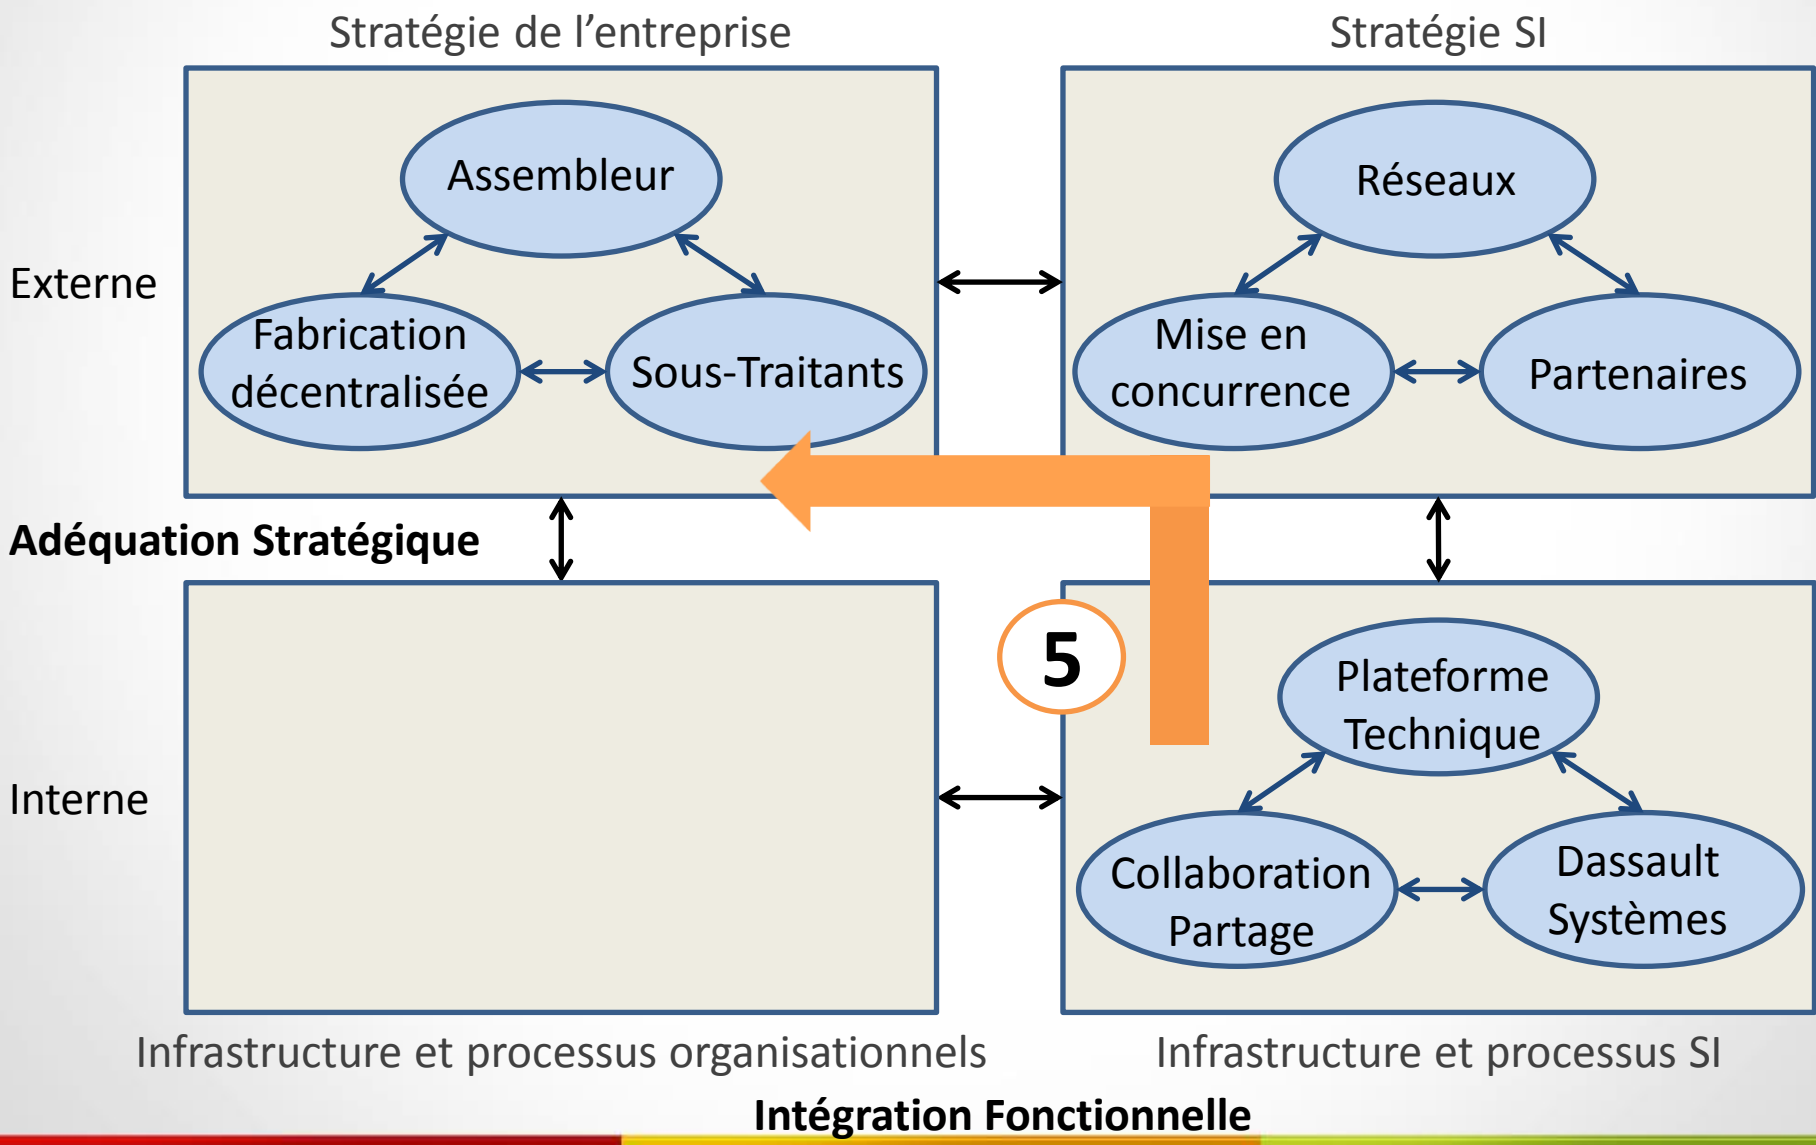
Stratégie de l’entreprise

Stratégie SI

Externe

Assembleur

Fabrication décentralisée

Sous-Traitants

Réseaux

Mise en concurrence

Partenaires

Adéquation Stratégique

5

Interne

Plateforme Technique

Collaboration Partage

Dassault Systèmes

Infrastructure et processus organisationnels

Infrastructure et processus SI

Intégration Fonctionnelle